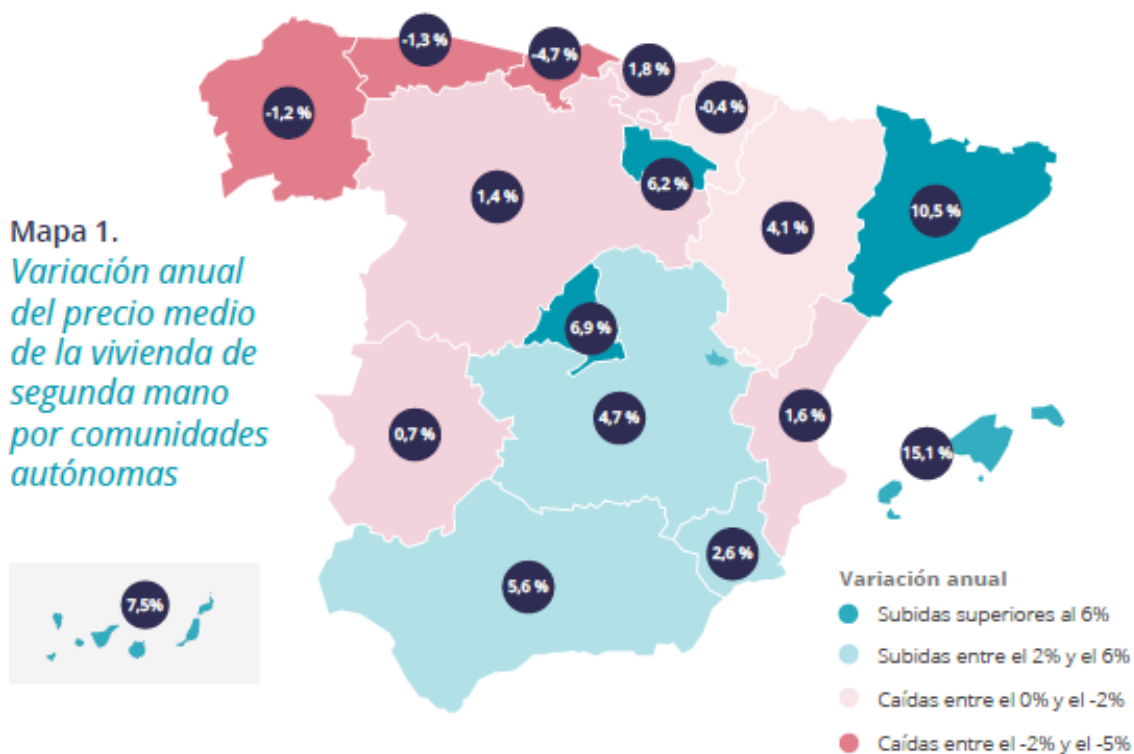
Mapa 1.
Variación anual del precio medio de la vivienda de segunda mano por comunidades autónomas

-1,3 %
-4,7 %
1,8 %
-1,2 %
-0,4 %
6,2 %
1,4 %
4,1 %
10,5 %
6,9 %
0,7 %
4,7 %
1,6 %
15,1 %
2,6 %
5,6 %
7,5%

Variación anual
Subidas superiores al 6%
Subidas entre el 2% y el 6%
Caídas entre el 0% y el -2%
Caídas entre el -2% y el -5%